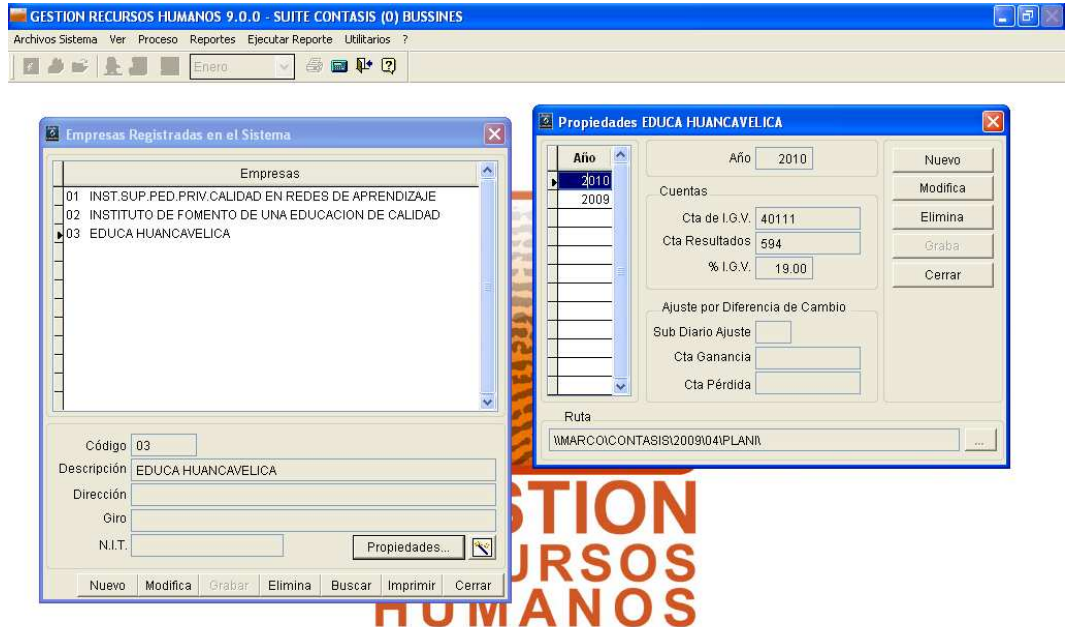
GESTION RECURSOS HUMANOS 9.0.0 - SUITE CONTASIS (0) BUSSINES

Archivos Sistema Ver Proceso Reportes Ejecutar Reporte Utilitarios ?

Enero

Empresas Registradas en el Sistema

Empresas
01 INST.SUP.PED.PRIV.CALIDAD EN REDES DE APRENDIZAJE
02 INSTITUTO DE FOMENTO DE UNA EDUCACION DE CALIDAD
03 EDUCA HUANCAVELICA

Código 03
Descripción EDUCA HUANCAVELICA
Dirección
Giro
N.I.T.
Propiedades...

Nuevo Modifica Grabar Elimina Buscar Imprimir Cerrar

Propiedades EDUCA HUANCAVELICA

| Año |
|---|
| 2010 |
| 2009 |

Año 2010
Cuentas
Cta de I.G.V. 40111
Cta Resultados 594
% I.G.V. 19.00
Ajuste por Diferencia de Cambio
Sub Diario Ajuste
Cta Ganancia
Cta Pérdida

Nuevo
Modifica
Elimina
Graba
Cerrar

Ruta
\\MARCO\CONTASIS\2009\04\PLANI\
...

STION
URSOS
HUMANOS